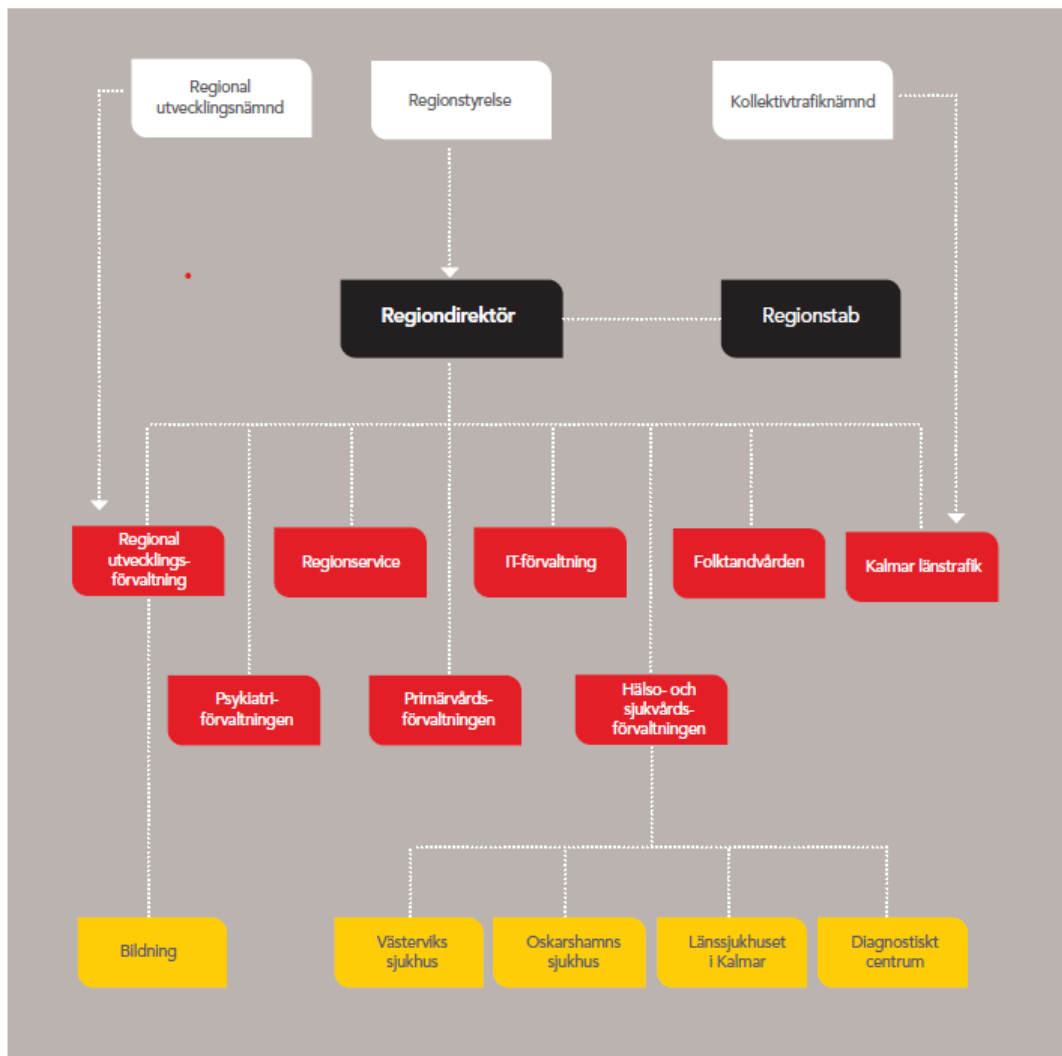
Regional utvecklingsnämnd

Regionstyrelse

Kollektivtrafiknämnd

Regiondirektör

Regionstab

Regional utvecklingsförvaltning

Regionservice

IT-förvaltning

Folktandvården

Kalmar länstrafik

Psykiatriförvaltningen

Primärvårdsförvaltningen

Hälso- och sjukvårdsförvaltningen

Bildning

Västerviks sjukhus

Oskarshamns sjukhus

Länssjukhuset i Kalmar

Diagnostiskt centrum